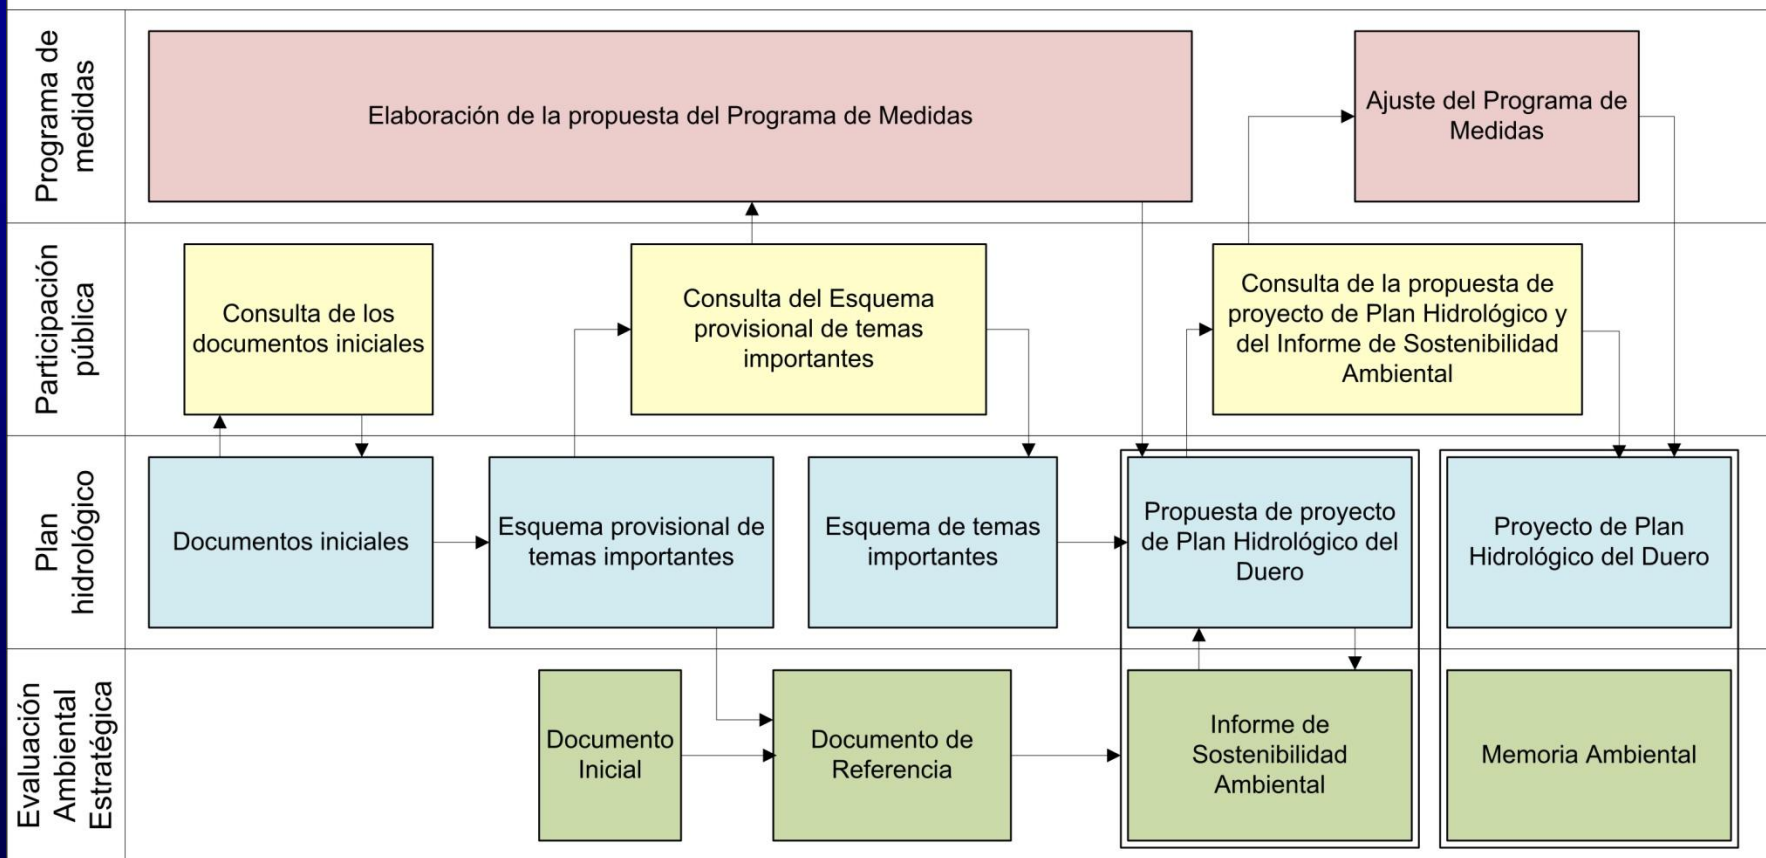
Programa de medidas

Elaboración de la propuesta del Programa de Medidas

Ajuste del Programa de Medidas

Participación pública

Consulta de los documentos iniciales

Consulta del Esquema provisional de temas importantes

Consulta de la propuesta de proyecto de Plan Hidrológico y del Informe de Sostenibilidad Ambiental

Plan hidrológico

Documentos iniciales

Esquema provisional de temas importantes

Esquema de temas importantes

Propuesta de proyecto de Plan Hidrológico del Duero

Proyecto de Plan Hidrológico del Duero

Evaluación Ambiental Estratégica

Documento Inicial

Documento de Referencia

Informe de Sostenibilidad Ambiental

Memoria Ambiental